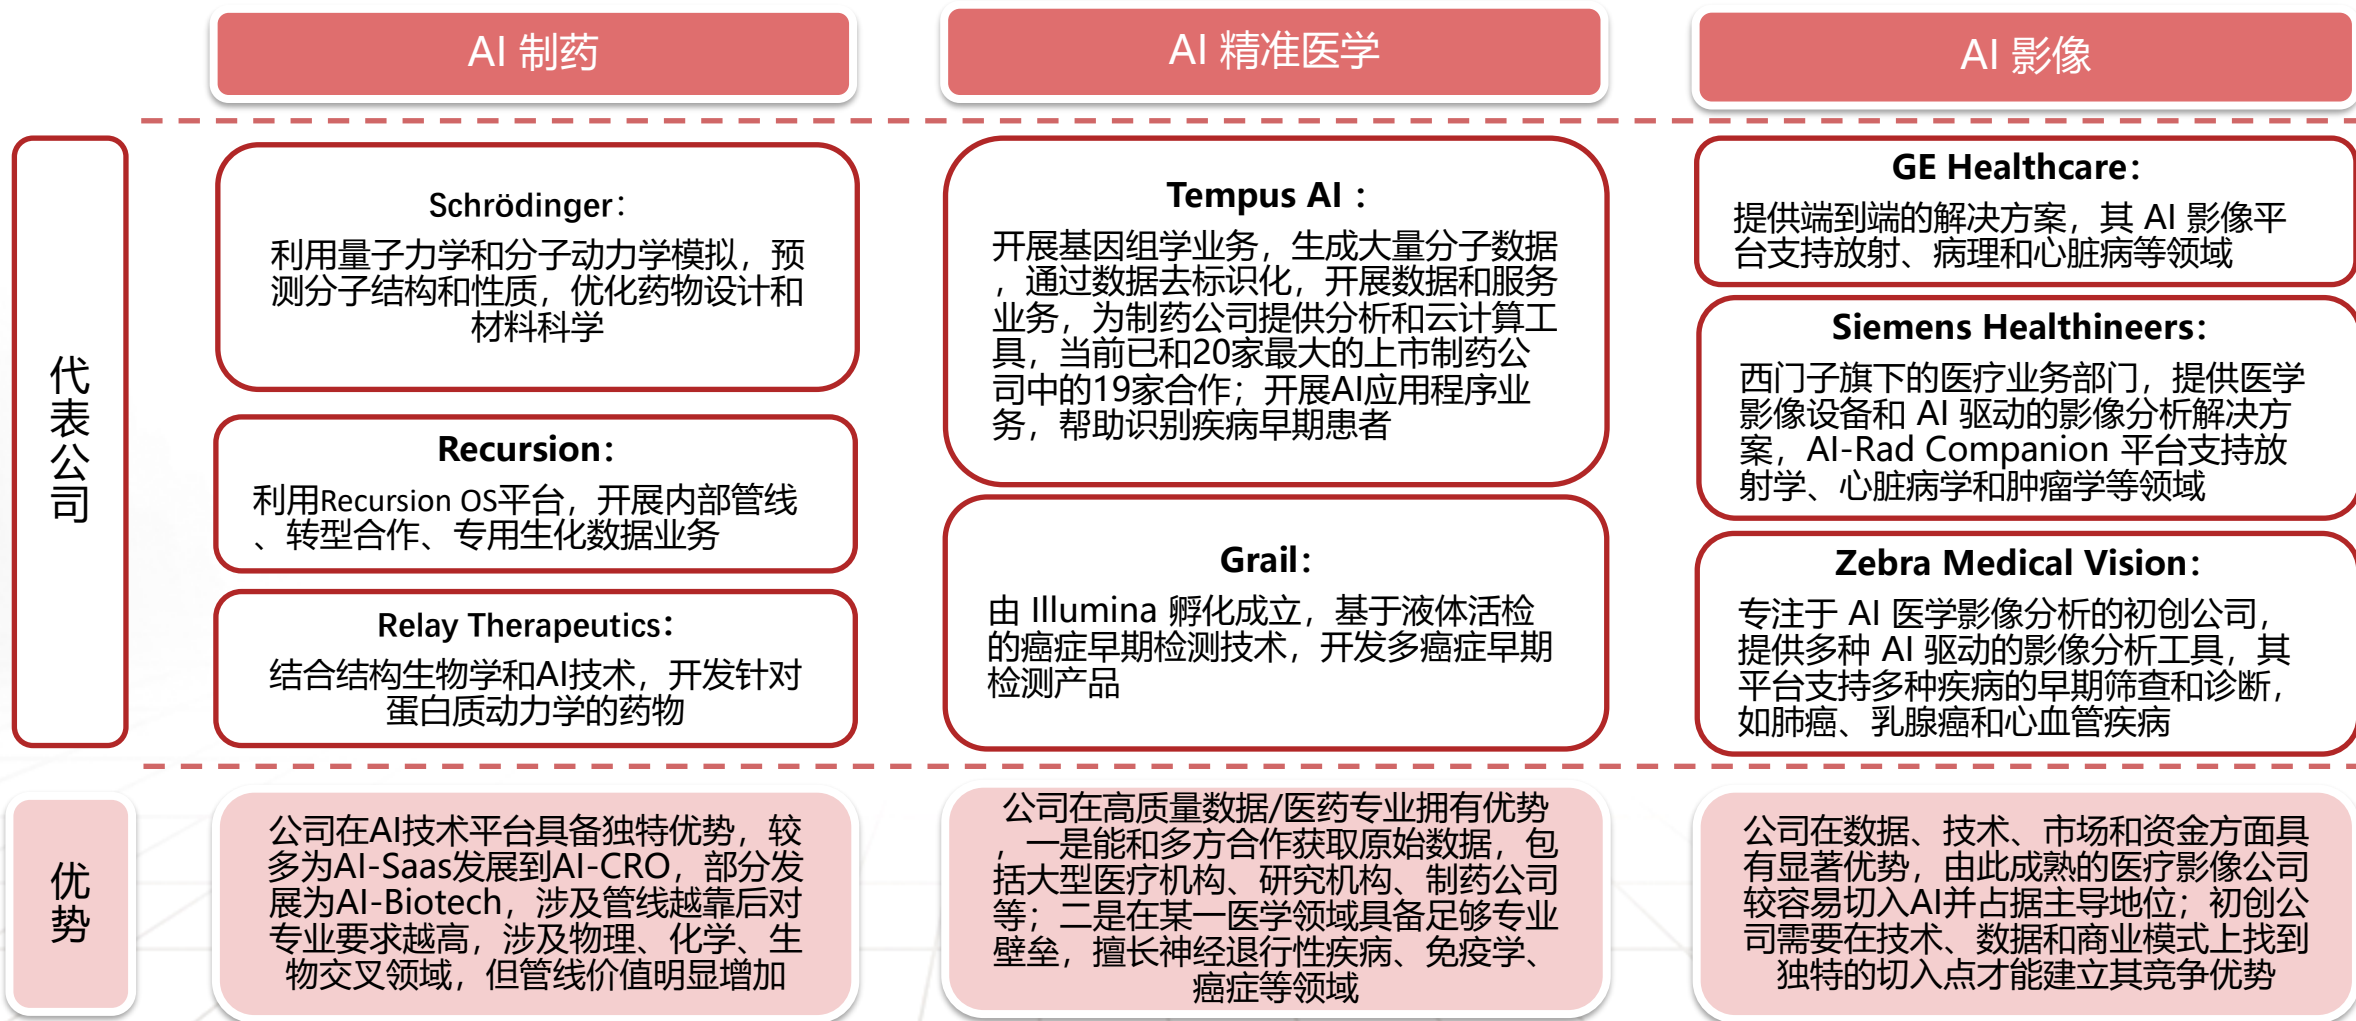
AI 制药

AI 精准医学

AI 影像

代表公司

Schrödinger：
利用量子力学和分子动力学模拟，预测分子结构和性质，优化药物设计和材料科学

Recursion：
利用Recursion OS平台，开展内部管线、转型合作、专用生化数据业务

Relay Therapeutics：
结合结构生物学和AI技术，开发针对蛋白质动力学的药物

Tempus AI ：
开展基因组学业务，生成大量分子数据，通过数据去标识化，开展数据和服务业务，为制药公司提供分析和云计算工具，当前已和20家最大的上市制药公司中的19家合作；开展AI应用程序业务，帮助识别疾病早期患者

Grail：
由 Illumina 孵化成立，基于液体活检的癌症早期检测技术，开发多癌症早期检测产品

GE Healthcare：
提供端到端的解决方案，其 AI 影像平台支持放射、病理和心脏病等领域

Siemens Healthineers：
西门子旗下的医疗业务部门，提供医学影像设备和 AI 驱动的影像分析解决方案，AI-Rad Companion 平台支持放射学、心脏病学和肿瘤学等领域

Zebra Medical Vision：
专注于 AI 医学影像分析的初创公司，提供多种 AI 驱动的影像分析工具，其平台支持多种疾病的早期筛查和诊断，如肺癌、乳腺癌和心血管疾病

优势

公司在AI技术平台具备独特优势，较多为AI-Saas发展到AI-CRO，部分发展为AI-Biotech，涉及管线越靠后对专业要求越高，涉及物理、化学、生物交叉领域，但管线价值明显增加

公司在高质量数据/医药专业拥有优势，一是能和多方合作获取原始数据，包括大型医疗机构、研究机构、制药公司等；二是在某一医学领域具备足够专业壁垒，擅长神经退行性疾病、免疫学、癌症等领域

公司在数据、技术、市场和资金方面具有显著优势，由此成熟的医疗影像公司较容易切入AI并占据主导地位；初创公司需要在技术、数据和商业模式上找到独特的切入点才能建立其竞争优势